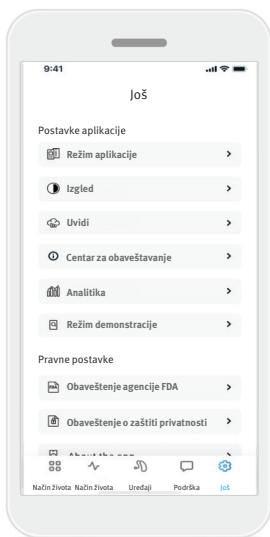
9:41

Još

Postavke aplikacije

Režim aplikacije

Izgled

Uvidi

Centar za obaveštavanje

Analitika

Režim demonstracije

Pravne postavke

Obaveštenje agencije FDA

Obaveštenje o zaštiti privatnosti

About the app

Način života Način života Uređaji Podrška Još